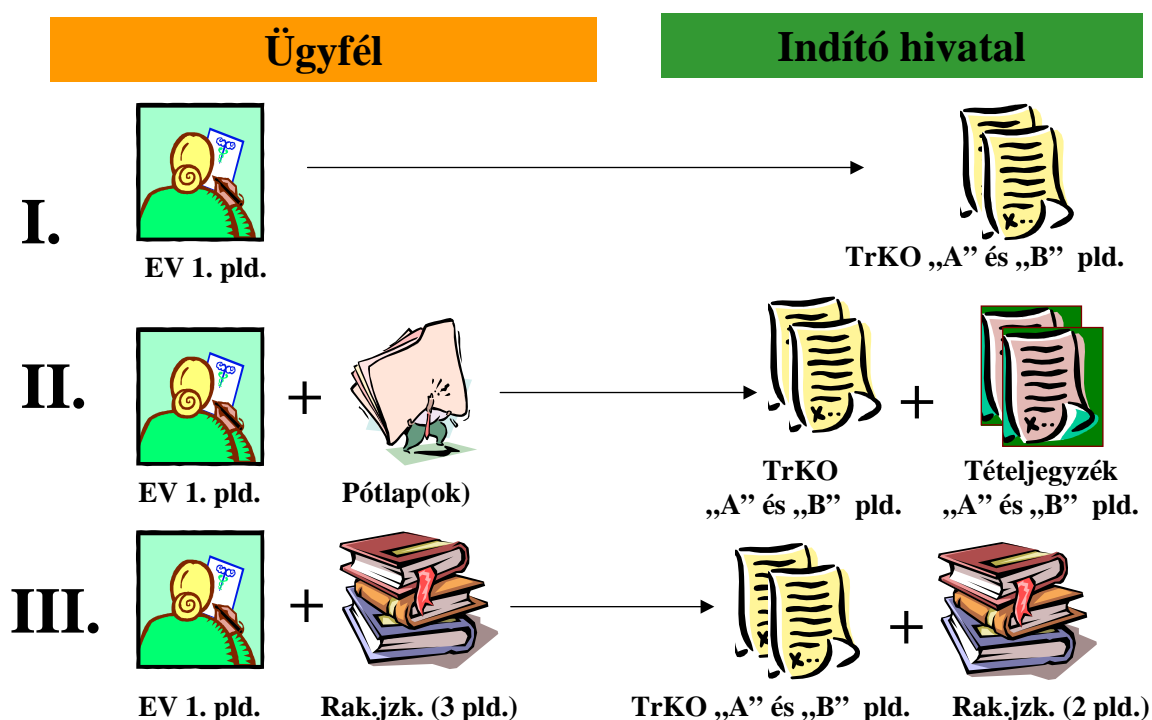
Ügyfél

Indító hivatal

I.

EV 1. pld.

TrKO „A” és „B” pld.

II.

+

EV 1. pld.

Pótlap(ok)

+

TrKO „A” és „B” pld.

Tételjegyzék „A” és „B” pld.

III.

+

EV 1. pld.

Rak.jzk. (3 pld.)

+

TrKO „A” és „B” pld.

Rak.jzk. (2 pld.)